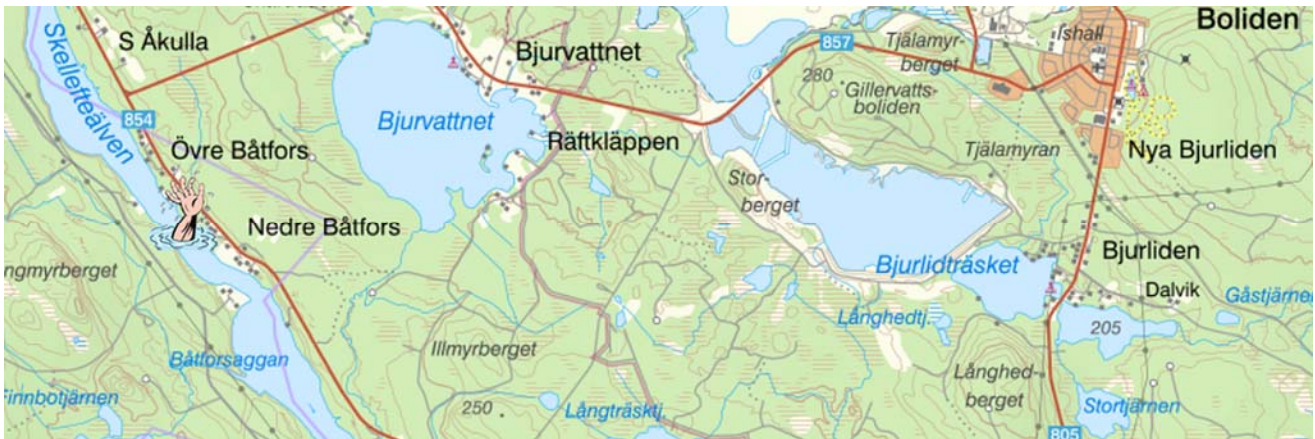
Skellefteälven
S Åkulla
854
Övre Båtfors
Nedre Båtfors
ngmyrberget
Båtforsaggan
Finnbotjärnen
Bjurvattnet
Bjurvattnet
Räftkläppen
Illmyrberget
250
Långträsktj.
857
Tjälamyrberget
280
Gillervattsboliden
Tjälamyran
Storberget
Bjurlidträsket
Långhedtj.
Långhedberget
Ishall
Boliden
Nya Bjurliden
Bjurliden
Dalvik
Gåstjärnen
205
Stortjärnen
805